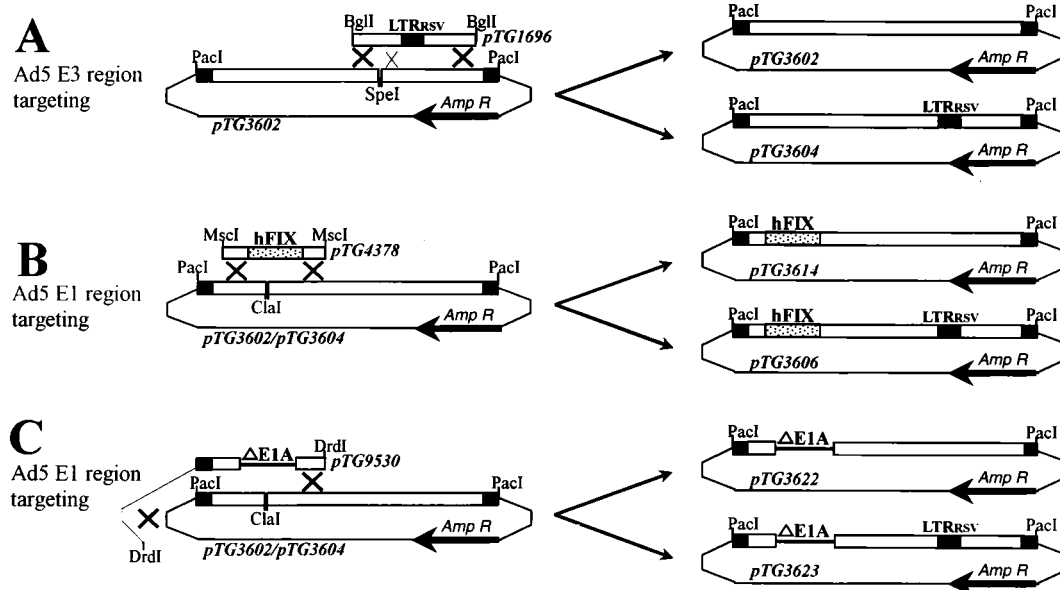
A
Ad5 E3 region targeting

BglI LTRRSV BglI
pTG1696
PacI PacI
SpeI
Amp R
pTG3602

PacI PacI
pTG3602
Amp R

PacI LTRRSV PacI
pTG3604
Amp R

B
Ad5 E1 region targeting

MscI hFIX MscI
pTG4378
PacI PacI
ClaI
Amp R
pTG3602/pTG3604

PacI hFIX PacI
pTG3614
Amp R

PacI hFIX LTRRSV PacI
pTG3606
Amp R

C
Ad5 E1 region targeting

$\Delta$E1A DrdI
pTG9530
PacI PacI
ClaI
Amp R
DrdI
pTG3602/pTG3604

PacI $\Delta$E1A PacI
pTG3622
Amp R

PacI $\Delta$E1A LTRRSV PacI
pTG3623
Amp R